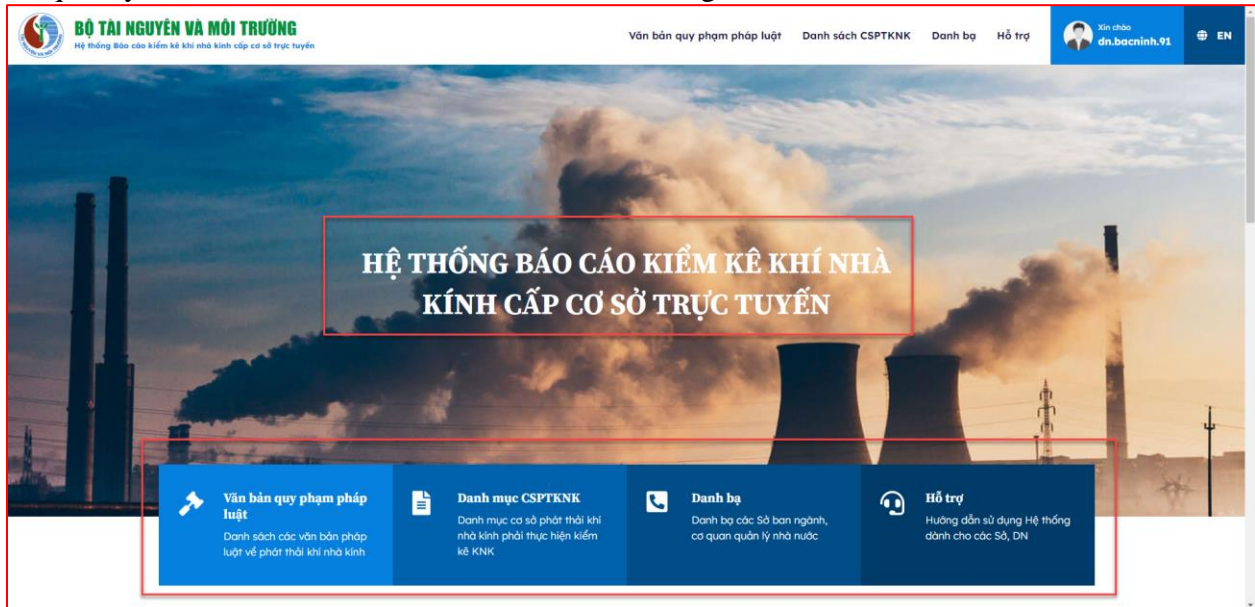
BỘ TÀI NGUYÊN VÀ MÔI TRƯỜNG
Hệ thống Báo cáo kiểm kê khí nhà kính cấp cơ sở trực tuyến

Văn bản quy phạm pháp luật   Danh sách CSPTKNK   Danh bạ   Hỗ trợ

Xin chào
dn.bacninh.91

EN

HỆ THỐNG BÁO CÁO KIỂM KÊ KHÍ NHÀ KÍNH CẤP CƠ SỞ TRỰC TUYẾN

Văn bản quy phạm pháp luật
Danh sách các văn bản pháp luật về phát thải khí nhà kính

Danh mục CSPTKNK
Danh mục cơ sở phát thải khí nhà kính phải thực hiện kiểm kê KNK

Danh bạ
Danh bạ các Sở ban ngành, cơ quan quản lý nhà nước

Hỗ trợ
Hướng dẫn sử dụng Hệ thống dành cho các Sở, DN